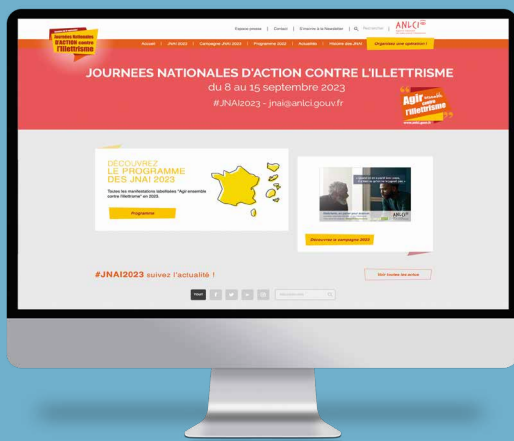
Journées Nationales d'ACTION contre l'illettrisme

Espace presse | Contact | S'inscrire à la Newsletter | Rechercher | ANLCI

Accueil | JNAI 2023 | Campagne JNAI 2023 | Programme 2023 | Actualités | Histoire des JNAI | Organisez une opération !

JOURNEES NATIONALES D'ACTION CONTRE L'ILLETTRISME

du 8 au 15 septembre 2023

#JNAI2023 - jnai@anlci.gouv.fr

Agir ensemble contre l'illettrisme

DÉCOUVREZ LE PROGRAMME DES JNAI 2023

Toutes les manifestations labellisées "Agir ensemble contre l'illettrisme" en 2023.

Programme

ANLCI

Découvrez la campagne 2023

#JNAI2023 suivez l'actualité !

Voir toutes les actus